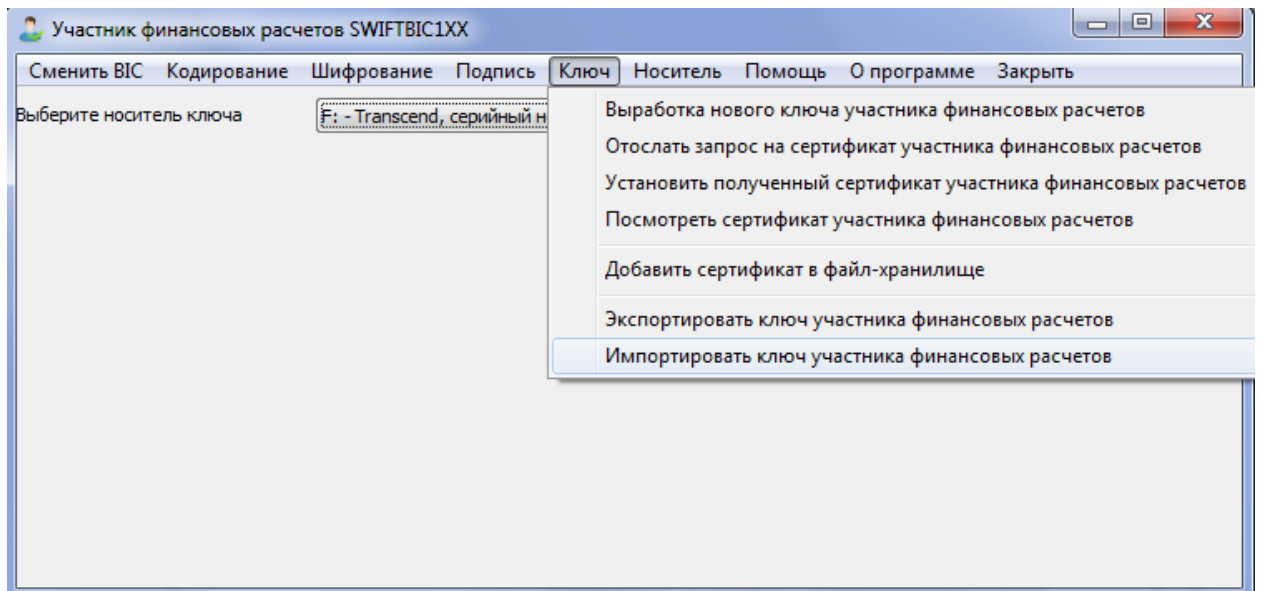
Участник финансовых расчетов SWIFTBIC1XX

Сменить BIC Кодирование Шифрование Подпись Ключ Носитель Помощь О программе Закрыть

Выберите носитель ключа

F: - Transcend, серийный н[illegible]

Выработка нового ключа участника финансовых расчетов
Отослать запрос на сертификат участника финансовых расчетов
Установить полученный сертификат участника финансовых расчетов
Посмотреть сертификат участника финансовых расчетов
Добавить сертификат в файл-хранилище
Экспортировать ключ участника финансовых расчетов
Импортировать ключ участника финансовых расчетов